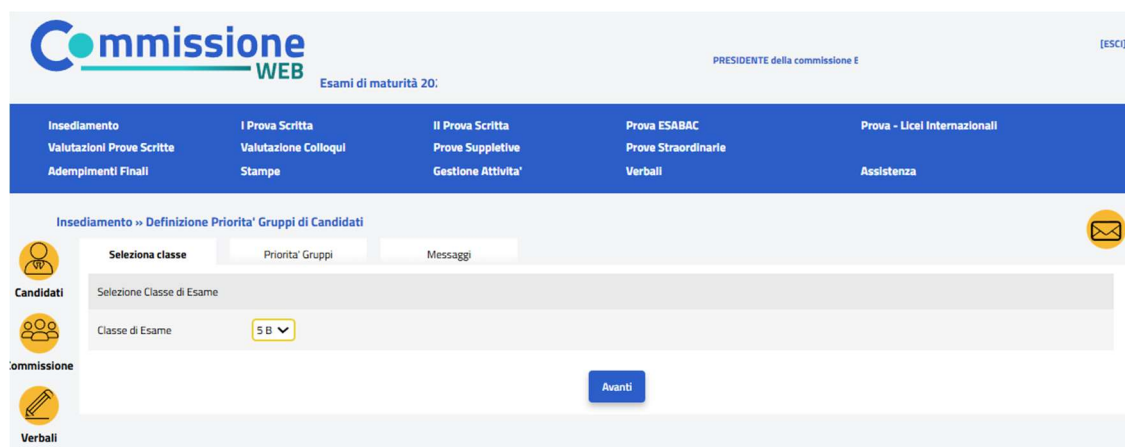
Commissione WEB

Esami di maturità 20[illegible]

PRESIDENTE della commissione E

[ESCI]

Insediamento | I Prova Scritta | II Prova Scritta | Prova ESABAC | Prova - Licei Internazionali
Valutazioni Prove Scritte | Valutazione Colloqui | Prove Suppletive | Prove Straordinarie
Adempimenti Finali | Stampe | Gestione Attivita' | Verbali | Assistenza

Insediamento » Definizione Priorita' Gruppi di Candidati

Candidati

Commissione

Verbali

Seleziona classe | Priorita' Gruppi | Messaggi

Selezione Classe di Esame

Classe di Esame | 5 B

Avanti